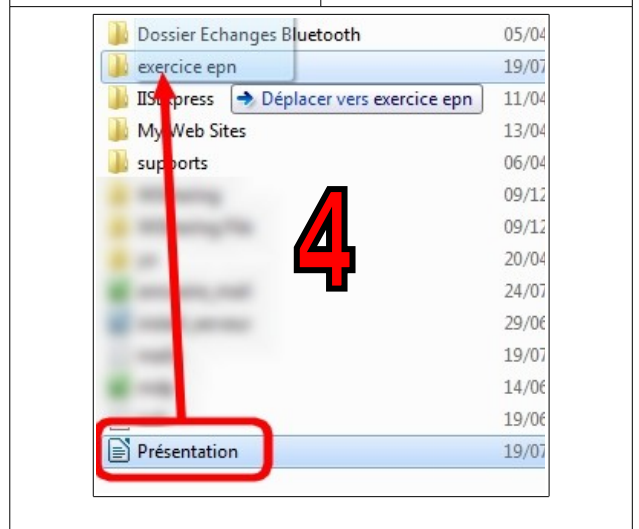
Dossier Echanges Bluetooth 05/04
exercice epn 19/07
IISexpress ➔ Déplacer vers exercice epn 11/04
My Web Sites 13/04
supports 06/04
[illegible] 09/12
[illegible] 09/12
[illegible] 20/04
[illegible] 24/07
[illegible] 29/06
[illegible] 19/07
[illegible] 14/06
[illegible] 19/06
Présentation 19/07

4